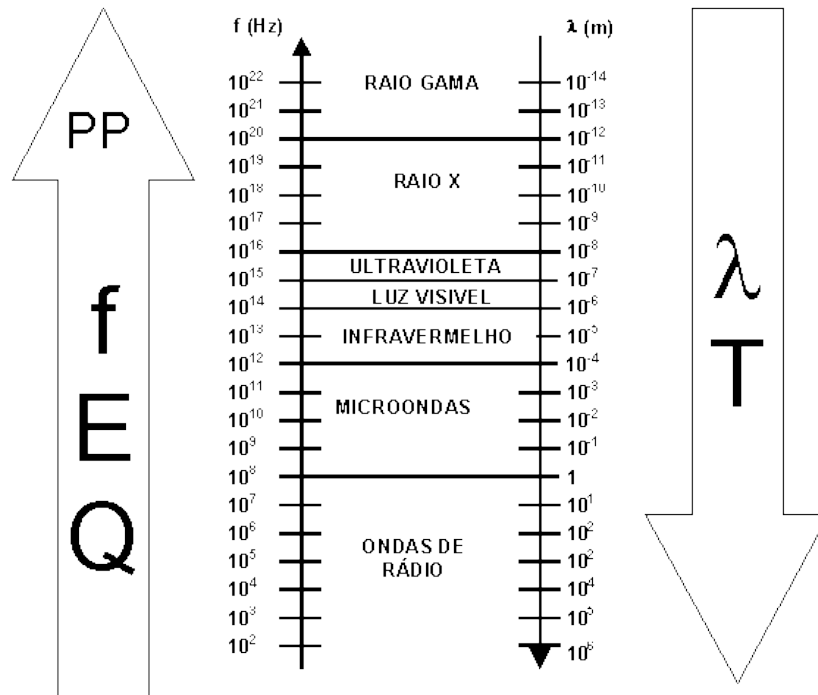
PP

f

E

Q

f (Hz)

$10^{22}$
$10^{21}$
$10^{20}$
$10^{19}$
$10^{18}$
$10^{17}$
$10^{16}$
$10^{15}$
$10^{14}$
$10^{13}$
$10^{12}$
$10^{11}$
$10^{10}$
$10^{9}$
$10^{8}$
$10^{7}$
$10^{6}$
$10^{5}$
$10^{4}$
$10^{3}$
$10^{2}$

RAIO GAMA

RAIO X

ULTRAVIOLETA

LUZ VISIVEL

INFRAVERMELHO

MICROONDAS

ONDAS DE RÁDIO

$\lambda$ (m)

$10^{-14}$
$10^{-13}$
$10^{-12}$
$10^{-11}$
$10^{-10}$
$10^{-9}$
$10^{-8}$
$10^{-7}$
$10^{-6}$
$10^{-5}$
$10^{-4}$
$10^{-3}$
$10^{-2}$
$10^{-1}$
1
$10^{1}$
$10^{2}$
$10^{2}$
$10^{4}$
$10^{5}$
$10^{6}$

$\lambda$

T